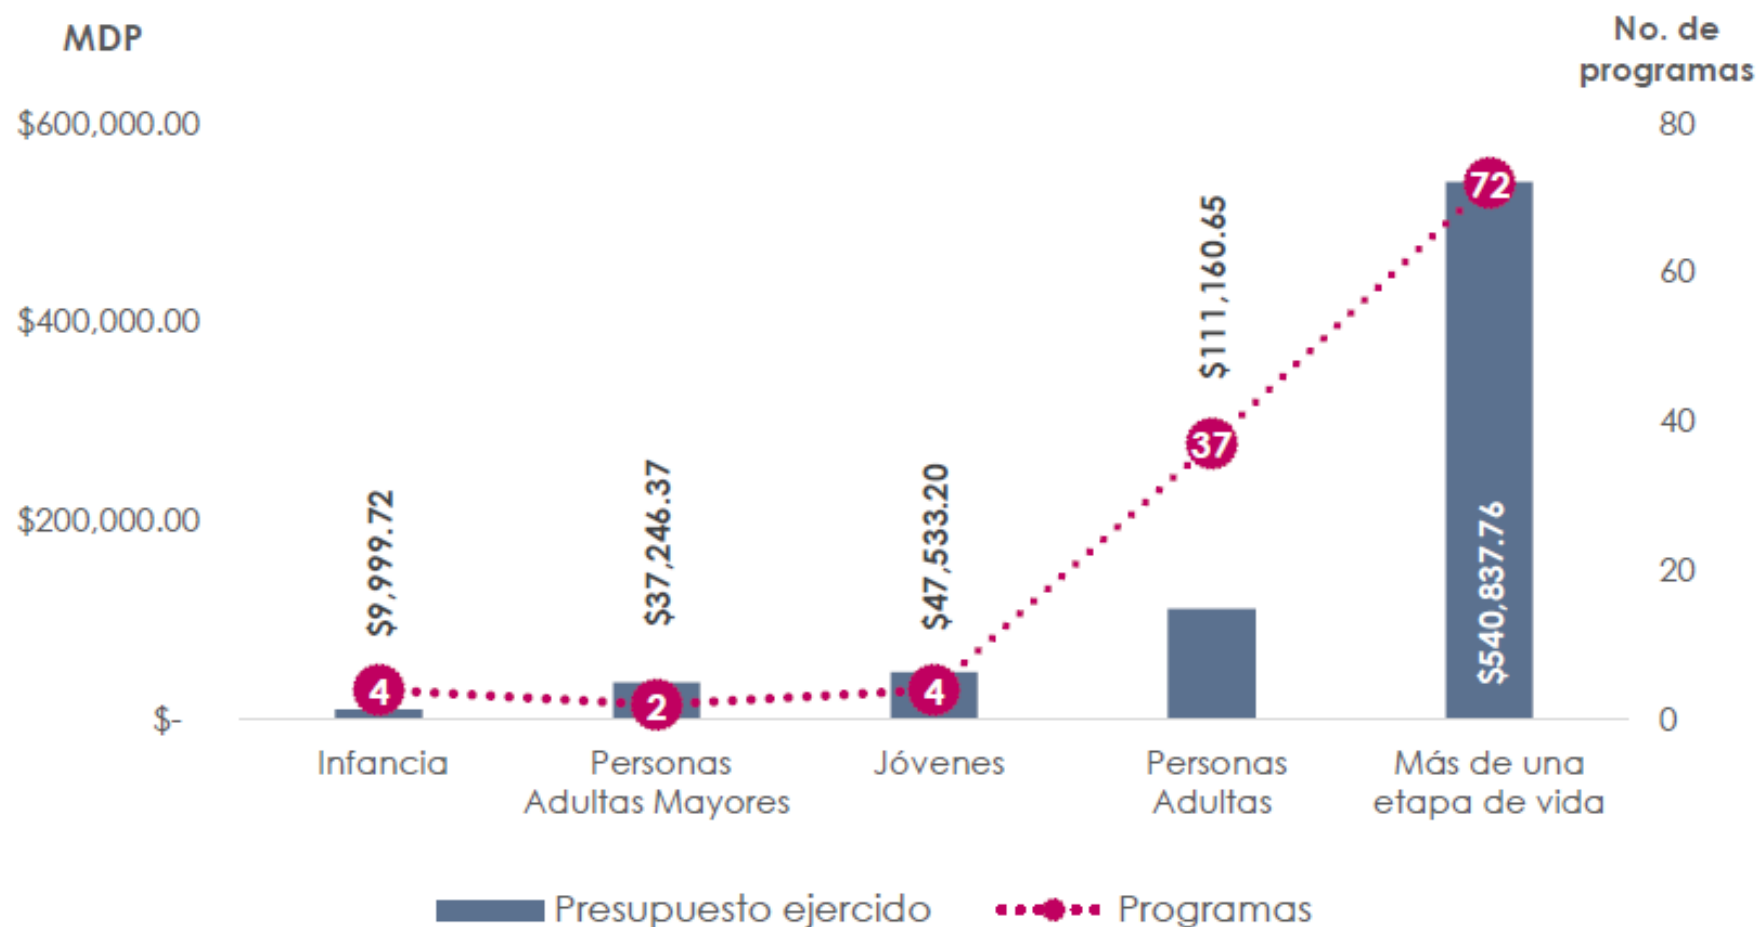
MDP

No. de programas

$600,000.00
$400,000.00
$200,000.00
$-

80
60
40
20
0

$9,999.72
$37,246.37
$47,533.20
$111,160.65
$540,837.76

4
2
4
37
72

Infancia
Personas Adultas Mayores
Jóvenes
Personas Adultas
Más de una etapa de vida

Presupuesto ejercido
Programas